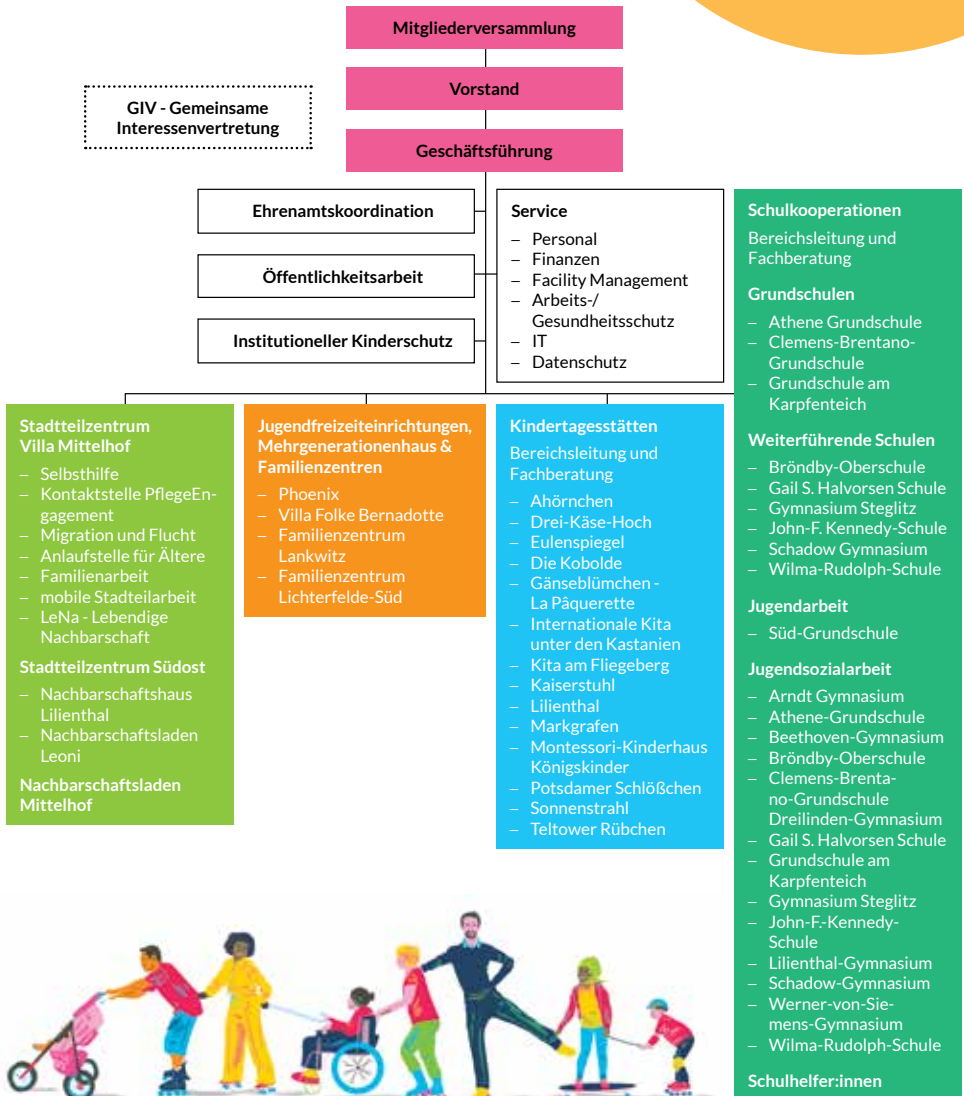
Mitgliederversammlung

Vorstand

GIV - Gemeinsame Interessenvertretung

Geschäftsführung

Ehrenamtskoordination

Öffentlichkeitsarbeit

Institutioneller Kinderschutz

Service
– Personal
– Finanzen
– Facility Management
– Arbeits-/Gesundheitsschutz
– IT
– Datenschutz

Schulkooperationen
Bereichsleitung und Fachberatung

Grundschulen
– Athene Grundschule
– Clemens-Brentano-Grundschule
– Grundschule am Karpfenteich

Weiterführende Schulen
– Bröndby-Oberschule
– Gail S. Halvorsen Schule
– Gymnasium Steglitz
– John-F. Kennedy-Schule
– Schadow Gymnasium
– Wilma-Rudolph-Schule

Jugendarbeit
– Süd-Grundschule

Jugendsozialarbeit
– Arndt Gymnasium
– Athene-Grundschule
– Beethoven-Gymnasium
– Bröndby-Oberschule
– Clemens-Brentano-Grundschule
Dreilinden-Gymnasium
– Gail S. Halvorsen Schule
– Grundschule am Karpfenteich
– Gymnasium Steglitz
– John-F.-Kennedy-Schule
– Lilienthal-Gymnasium
– Schadow-Gymnasium
– Werner-von-Siemens-Gymnasium
– Wilma-Rudolph-Schule

Schulhelfer:innen

Stadtteilzentrum Villa Mittelhof
– Selbsthilfe
– Kontaktstelle PflegeEngagement
– Migration und Flucht
– Anlaufstelle für Ältere
– Familienarbeit
– mobile Stadteilarbeit
– LeNa - Lebendige Nachbarschaft

Stadtteilzentrum Südost
– Nachbarschaftshaus Lilienthal
– Nachbarschaftsladen Leoni

Nachbarschaftsladen Mittelhof

Jugendfreizeiteinrichtungen, Mehrgenerationenhaus & Familienzentren
– Phoenix
– Villa Folke Bernadotte
– Familienzentrum Lankwitz
– Familienzentrum Lichterfelde-Süd

Kindertagesstätten
Bereichsleitung und Fachberatung
– Ahörnchen
– Drei-Käse-Hoch
– Eulenspiegel
– Die Kobolde
– Gänseblümchen - La Pâquerette
– Internationale Kita unter den Kastanien
– Kita am Fliegeberg
– Kaiserstuhl
– Lilienthal
– Markgrafen
– Montessori-Kinderhaus Königskinder
– Potsdamer Schlößchen
– Sonnenstrahl
– Teltower Rübchen